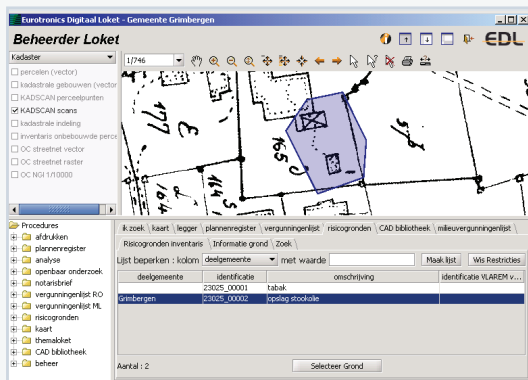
Eurotronics Digitaal Loket - Gemeente Grimbergen

Beheerder Loket

EDL

Kadaster

1/746

percelen (vector)
kadastrale gebouwen (vector
KADSCAN perceelpunten
KADSCAN scans
kadastrale indeling
inventaris onbebouwde perce
OC streetnet vector
OC streetnet raster
OC NGI 1/10000

177
165

Procedures
afdrukken
plannenregister
analyse
openbaar onderzoek
notarisbrief
vergunningenlijst RO
vergunningenlijst ML
risicogronden
kaart
themaloket
CAD bibliotheek
beheer

ik zoek | kaart | legger | plannenregister | vergunningenlijst | risicogronden | CAD bibliotheek | milieuvergunningenlijst

Risicogronden inventaris | Informatie grond | Zoek

Lijst beperken : kolom deelgemeente met waarde Maak lijst Wis Restricties

| deelgemeente | identificatie | omschrijving | identificatie VLAREM v... |
|---|---|---|---|
| | 23025_00001 | tabak | |
| Grimbergen | 23025_00002 | opslag stookolie | |

Aantal : 2

Selecteer Grond